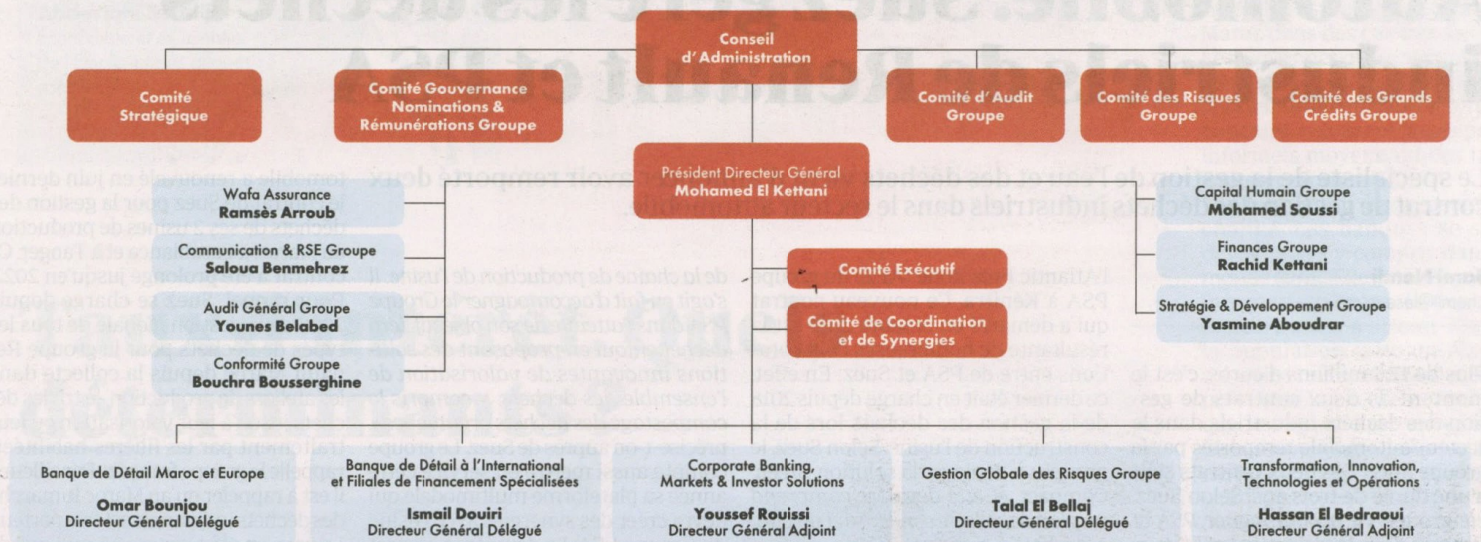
Conseil d'Administration

Comité Stratégique

Comité Gouvernance Nominations & Rémunérations Groupe

Comité d'Audit Groupe

Comité des Risques Groupe

Comité des Grands Crédits Groupe

Président Directeur Général
Mohamed El Kettani

Wafa Assurance
Ramsès Arroub

Communication & RSE Groupe
Saloua Benmehrez

Audit Général Groupe
Younes Belabed

Conformité Groupe
Bouchra Bousserghine

Comité Exécutif

Comité de Coordination et de Synergies

Capital Humain Groupe
Mohamed Soussi

Finances Groupe
Rachid Kettani

Stratégie & Développement Groupe
Yasmine Aboudrar

Banque de Détail Maroc et Europe
Omar Bounjou
Directeur Général Délégué

Banque de Détail à l'International et Filiales de Financement Spécialisées
Ismail Douiri
Directeur Général Délégué

Corporate Banking, Markets & Investor Solutions
Youssef Rouissi
Directeur Général Adjoint

Gestion Globale des Risques Groupe
Talal El Bellaj
Directeur Général Délégué

Transformation, Innovation, Technologies et Opérations
Hassan El Bedraoui
Directeur Général Adjoint